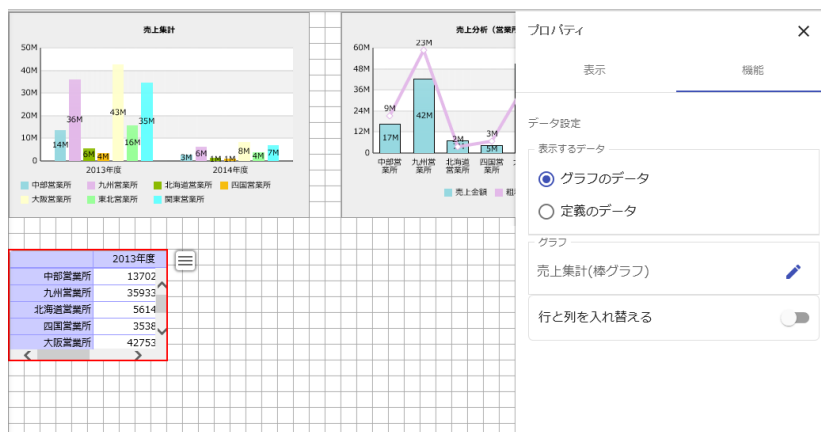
売上集計

50M
40M
30M
20M
10M
0

14M 36M 6M 4M 43M 16M 35M
3M 6M 1M 1M 1M 8M 4M 7M

2013年度
2014年度

中部営業所 九州営業所 北海道営業所 四国営業所 大阪営業所 東北営業所 関東営業所

売上分析（営業所

60M
48M
36M
24M
12M
0

9M 23M 17M 42M 2M 3M 5M

中部営業所 九州営業所 北海道営業所 四国営業所

売上金額 粗

| | 2013年度 |
|---|---|
| 中部営業所 | 13702 |
| 九州営業所 | 35933 |
| 北海道営業所 | 5614 |
| 四国営業所 | 3538 |
| 大阪営業所 | 42753 |

プロパティ ✕

表示
機能

データ設定

表示するデータ
グラフのデータ
定義のデータ

グラフ
売上集計(棒グラフ)

行と列を入れ替える